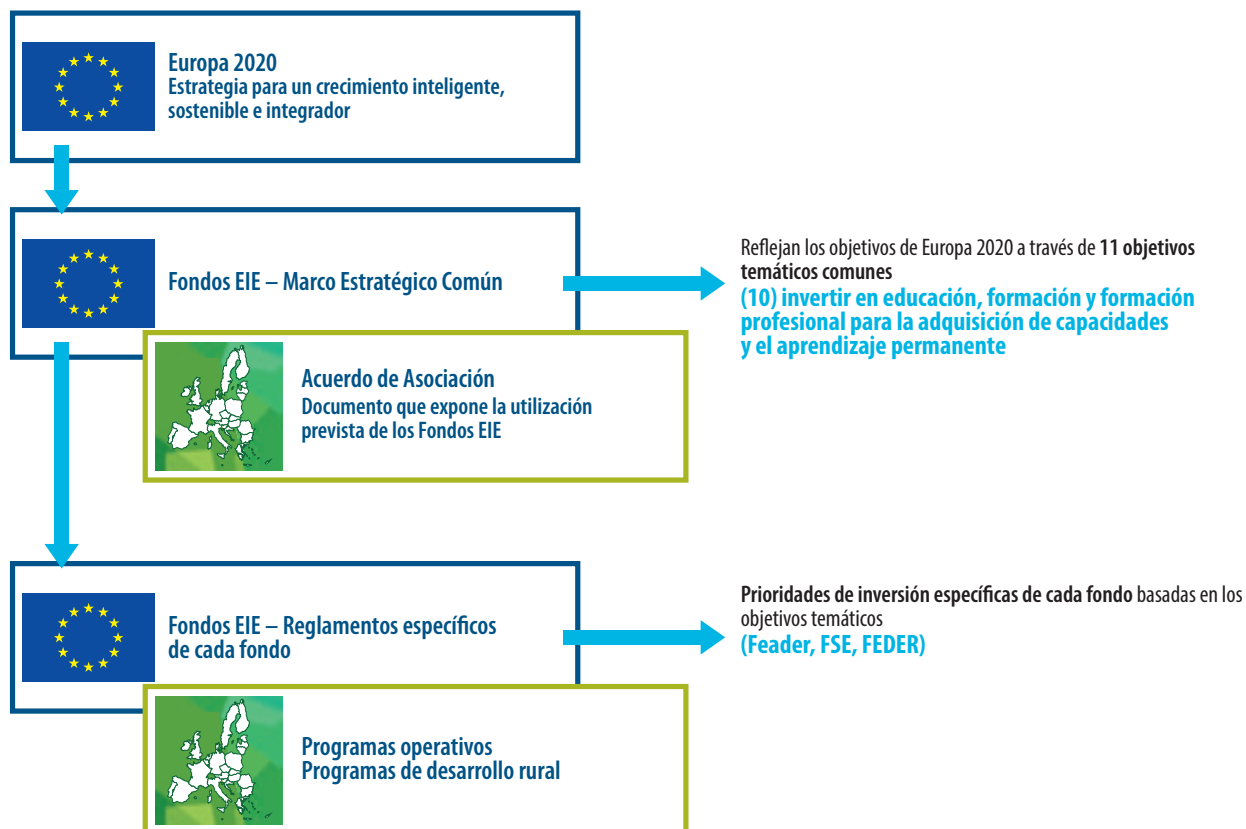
Europa 2020
Estrategia para un crecimiento inteligente, sostenible e integrador

Fondos EIE – Marco Estratégico Común

Reflejan los objetivos de Europa 2020 a través de **11 objetivos temáticos comunes**
**(10) invertir en educación, formación y formación profesional para la adquisición de capacidades y el aprendizaje permanente**

Acuerdo de Asociación
Documento que expone la utilización prevista de los Fondos EIE

Fondos EIE – Reglamentos específicos de cada fondo

**Prioridades de inversión específicas de cada fondo** basadas en los objetivos temáticos
**(Feader, FSE, FEDER)**

Programas operativos
Programas de desarrollo rural